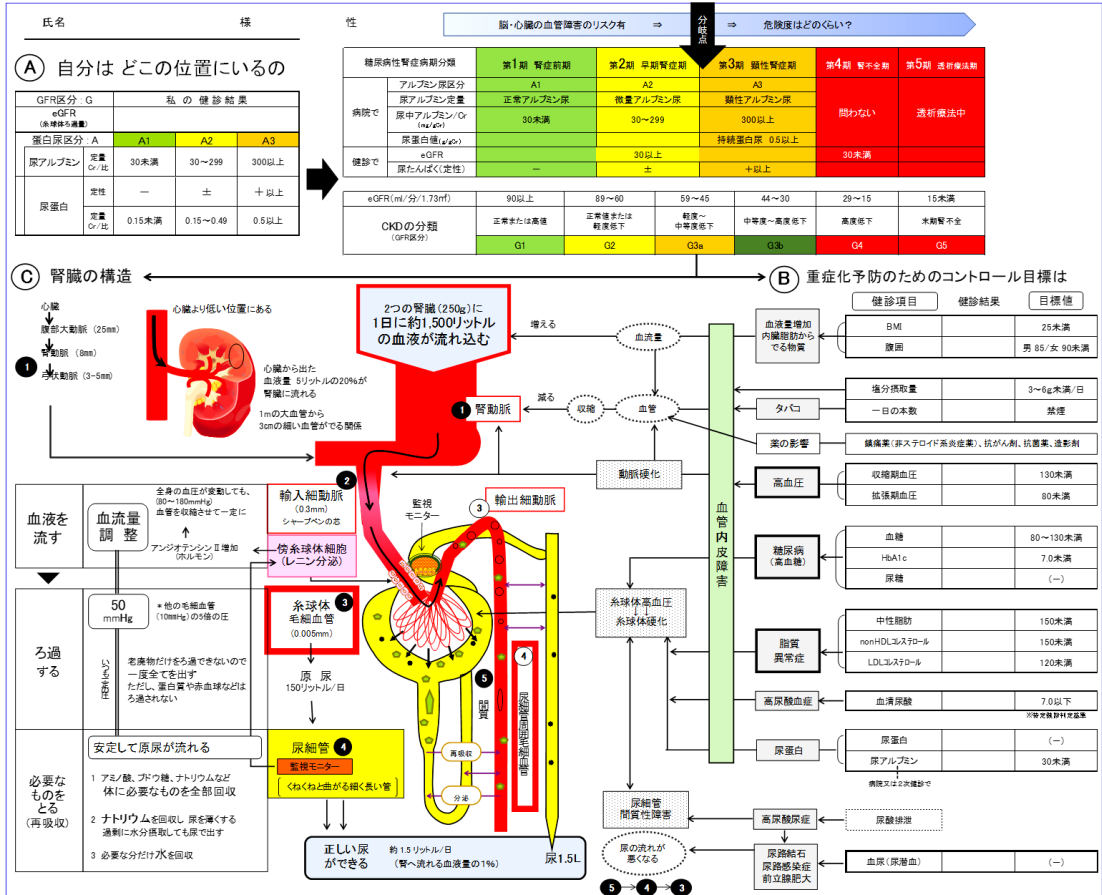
氏名　　　　　　　　　　様　　　　性

脳・心臓の血管障害のリスク有　⇒　分岐点　⇒　危険度はどのくらい？

Ⓐ 自分は どこの位置にいるの

| GFR区分：G | 私 の 健 診 結 果 | | |
|---|---|---|---|
| eGFR（糸球体ろ過量） | | | |
| 蛋白尿区分：A | A1 | A2 | A3 |
| 尿アルブミン 定量 Cr/比 | 30未満 | 30～299 | 300以上 |
| 尿蛋白 定性 | － | ± | ＋以上 |
| 尿蛋白 定量 Cr/比 | 0.15未満 | 0.15～0.49 | 0.5以上 |

| 糖尿病性腎症病期分類 | | 第1期 腎症前期 | 第2期 早期腎症期 | 第3期 顕性腎症期 | 第4期 腎不全期 | 第5期 透析療法期 |
|---|---|---|---|---|---|---|
| 病院で | アルブミン尿区分 | A1 | A2 | A3 | 問わない | 透析療法中 |
| | 尿アルブミン定量 | 正常アルブミン尿 | 微量アルブミン尿 | 顕性アルブミン尿 | | |
| | 尿中アルブミン/Cr (mg/gCr) | 30未満 | 30～299 | 300以上 | | |
| | 尿蛋白値(g/gCr) | | | 持続蛋白尿 0.5以上 | | |
| 健診で | eGFR | | 30以上 | | 30未満 | |
| | 尿たんぱく(定性) | － | ± | ＋以上 | | |

| eGFR(ml/分/1.73㎡) | 90以上 | 89～60 | 59～45 | 44～30 | 29～15 | 15未満 |
|---|---|---|---|---|---|---|
| CKDの分類（GFR区分） | 正常または高値 | 正常または軽度低下 | 軽度～中等度低下 | 中等度～高度低下 | 高度低下 | 末期腎不全 |
| | G1 | G2 | G3a | G3b | G4 | G5 |

Ⓒ 腎臓の構造

Ⓑ 重症化予防のためのコントロール目標は

心臓
腹部大動脈（25mm）
腎動脈（8mm）
❶ 弓状動脈（3-5mm）

心臓より低い位置にある

心臓から出た血液量 5リットルの20%が腎臓に流れる

1mの大血管から3cmの細い血管がでる関係

2つの腎臓（250g）に1日に約1,500リットルの血液が流れ込む

増える　血流量
減る　収縮　血管
❶ 腎動脈
動脈硬化

血液を流す
血流量調整
全身の血圧が変動しても、（80～180mmHg）血管を収縮させて一定に
アンジオテンシンⅡ増加（ホルモン）
❷ 輸入細動脈（0.3mm）シャープペンの芯
傍糸球体細胞（レニン分泌）
監視モニター
❸ 輸出細動脈

ろ過する
50 mmHg
＊他の毛細血管（10mmHg）の5倍の圧
いつも一定
老廃物だけをろ過できないので一度全てを出す
ただし、蛋白質や赤血球などはろ過されない
❸ 糸球体 毛細血管（0.005mm）
原 尿 150リットル/日

必要なものをとる（再吸収）
安定して原尿が流れる
1 アミノ酸、ブドウ糖、ナトリウムなど体に必要なものを全部回収
2 ナトリウムを回収し 尿を薄くする 過剰に水分摂取しても尿で出す
3 必要な分だけ水を回収
尿細管 ❹
監視モニター
くねくねと曲がる細く長い管

❺ 間質
再吸収
分泌
❹ 尿細管周囲毛細血管

正しい尿ができる　約1.5リットル/日（腎へ流れる血液量の1%）
尿1.5L

糸球体高血圧
糸球体硬化
血管内皮障害

尿細管間質性障害
尿の流れが悪くなる
❺→❹→❸

| | 健診項目 | 健診結果 | 目標値 |
|---|---|---|---|
| 血液量増加 内臓脂肪からでる物質 | BMI | | 25未満 |
| | 腹囲 | | 男 85/女 90未満 |
| | 塩分摂取量 | | 3～6g未満/日 |
| タバコ | 一日の本数 | | 禁煙 |
| 薬の影響 | 鎮痛薬（非ステロイド系炎症薬）、抗がん剤、抗菌薬、造影剤 | | |
| 高血圧 | 収縮期血圧 | | 130未満 |
| | 拡張期血圧 | | 80未満 |
| 糖尿病（高血糖） | 血糖 | | 80～130未満 |
| | HbA1c | | 7.0未満 |
| | 尿糖 | | （－） |
| 脂質異常症 | 中性脂肪 | | 150未満 |
| | nonHDLコレステロール | | 150未満 |
| | LDLコレステロール | | 120未満 |
| 高尿酸血症 | 血清尿酸 | | 7.0以下 |
| 尿蛋白 | 尿蛋白 | | （－） |
| | 尿アルブミン | | 30未満 |
| 高尿酸尿症 | 尿酸排泄 | | |
| 尿路結石 尿路感染症 前立腺肥大 | 血尿（尿潜血） | | （－） |

※特定健診判定基準
病院又は2次健診で